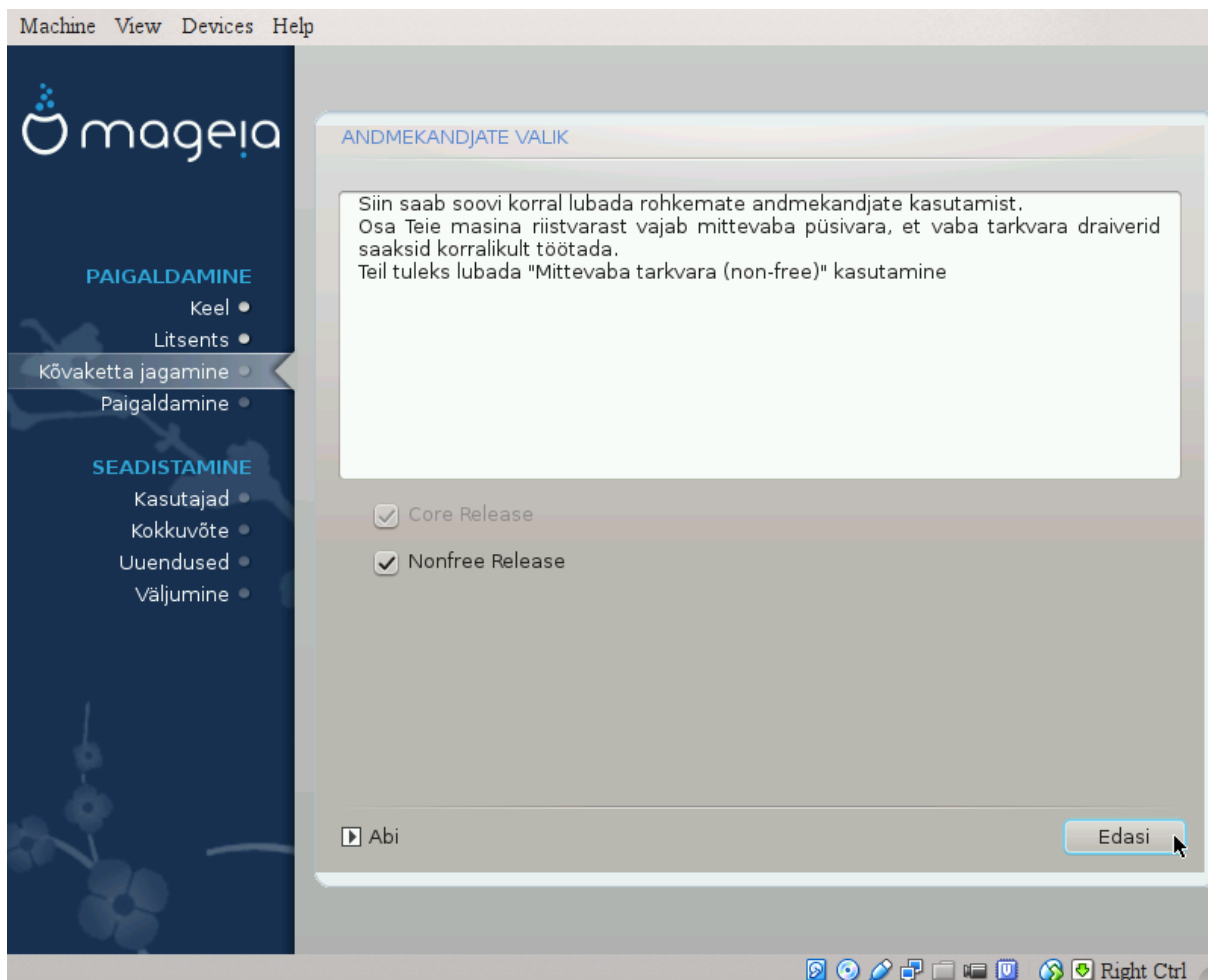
Machine View Devices Help

mageia

PAIGALDAMINE
Keel
Litsents
Kõvaketta jagamine
Paigaldamine

SEADISTAMINE
Kasutajad
Kokkuvõte
Uuendused
Väljumine

ANDMEKANDJATE VALIK

Siin saab soovi korral lubada rohkemate andmekandjate kasutamist.
Osa Teie masina riistvarast vajab mittevaba püsivara, et vaba tarkvara draiverid saaksid korralikult töötada.
Teil tuleks lubada "Mittevaba tarkvara (non-free)" kasutamine

Core Release

Nonfree Release

Abi

Edasi

Right Ctrl